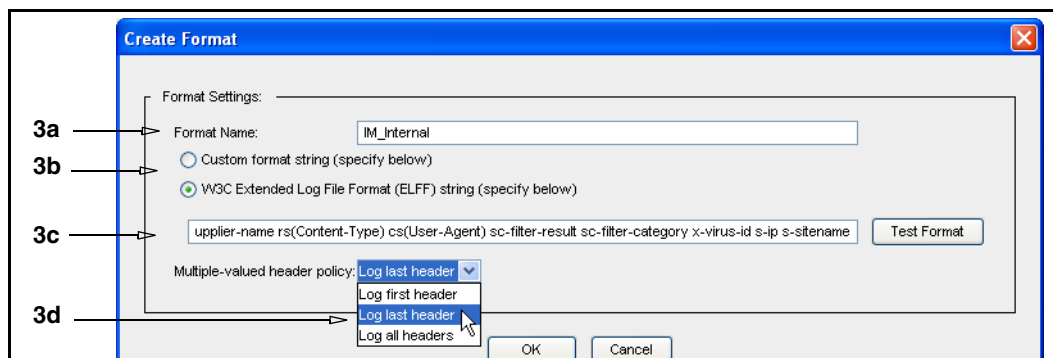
Create Format

Format Settings:

3a
Format Name: IM_Internal

3b
Custom format string (specify below)
W3C Extended Log File Format (ELFF) string (specify below)

3c
upplier-name rs(Content-Type) cs(User-Agent) sc-filter-result sc-filter-category x-virus-id s-ip s-sitename
Test Format

Multiple-valued header policy: Log last header
Log first header
Log last header
Log all headers

3d

OK
Cancel